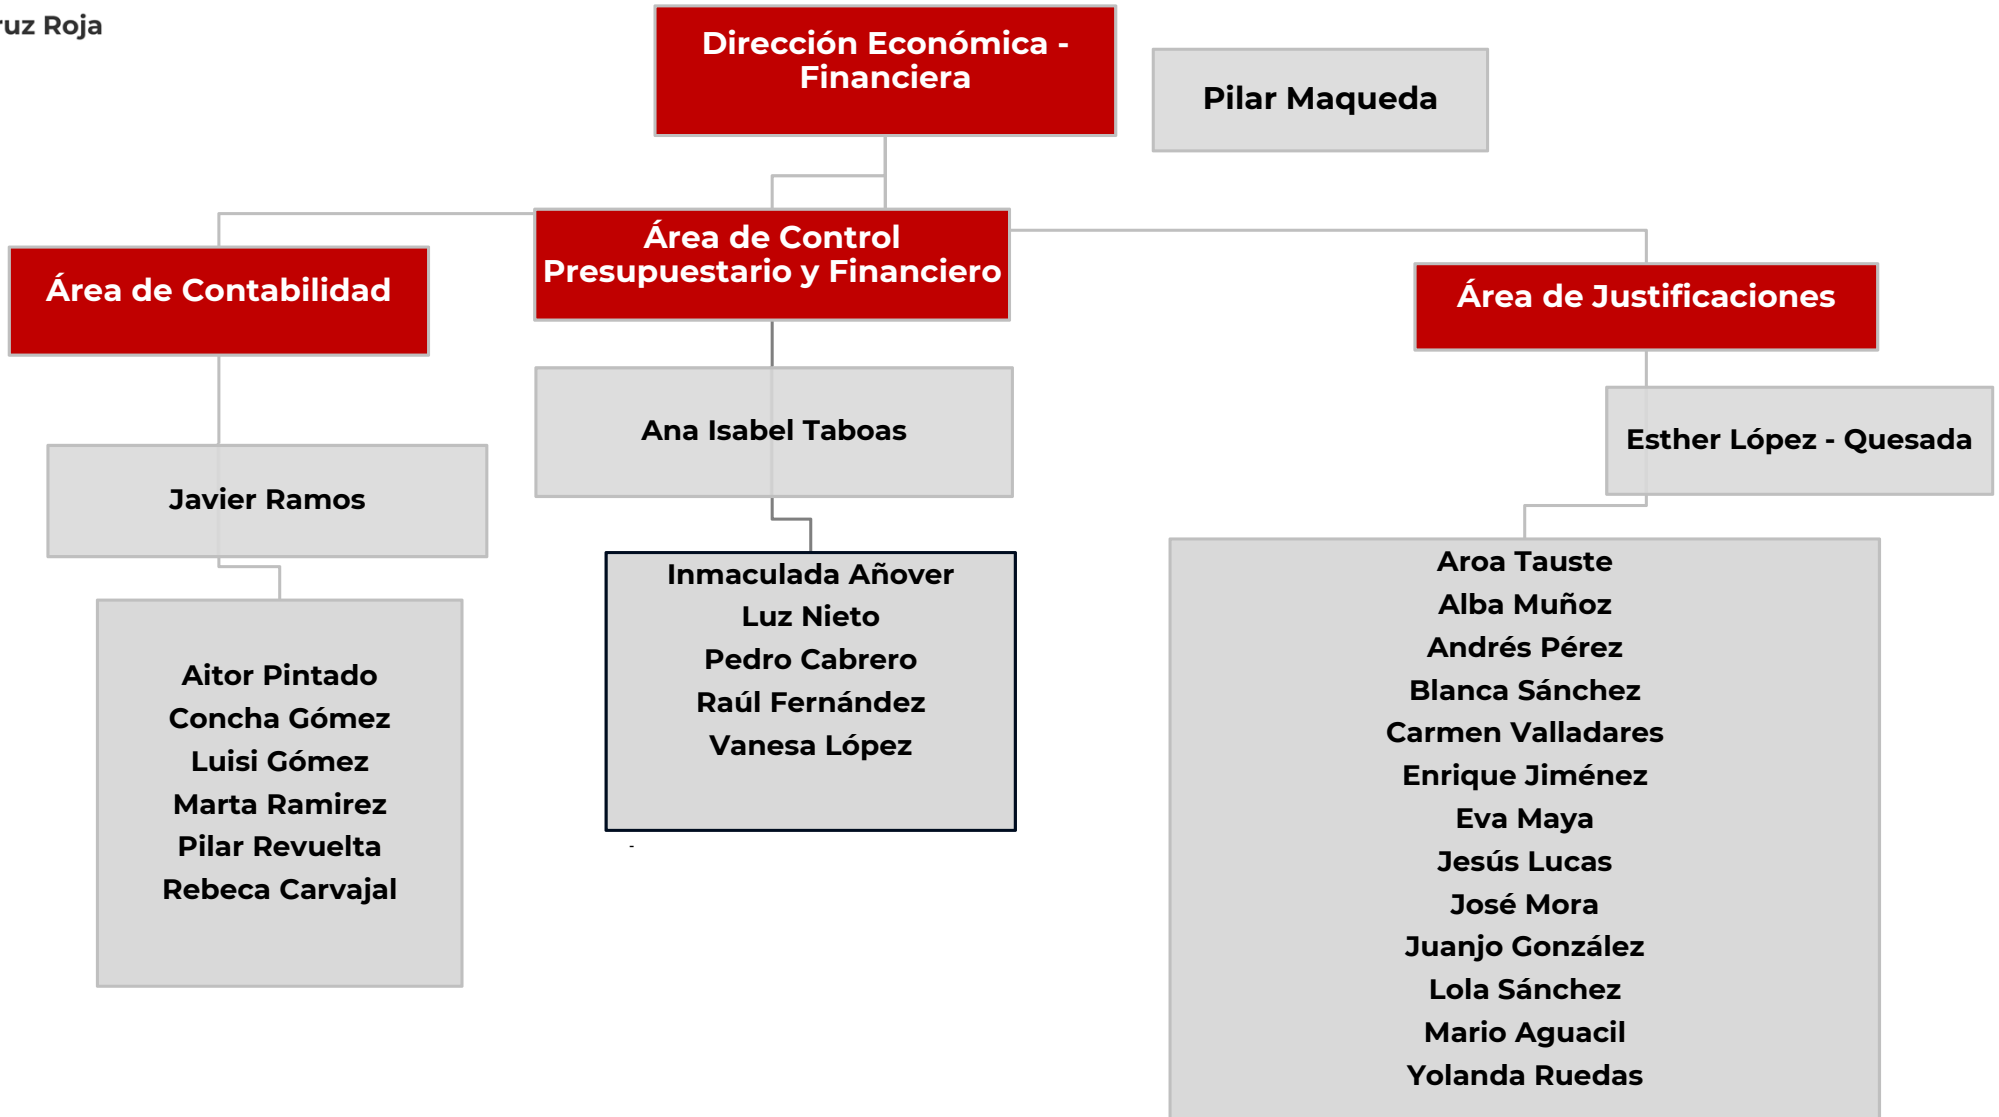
ruz Roja

Dirección Económica - Financiera

Pilar Maqueda

Área de Control Presupuestario y Financiero

Área de Contabilidad

Área de Justificaciones

Ana Isabel Taboas

Esther López - Quesada

Javier Ramos

Inmaculada Añover
Luz Nieto
Pedro Cabrero
Raúl Fernández
Vanesa López

Aitor Pintado
Concha Gómez
Luisi Gómez
Marta Ramirez
Pilar Revuelta
Rebeca Carvajal

Aroa Tauste
Alba Muñoz
Andrés Pérez
Blanca Sánchez
Carmen Valladares
Enrique Jiménez
Eva Maya
Jesús Lucas
José Mora
Juanjo González
Lola Sánchez
Mario Aguacil
Yolanda Ruedas